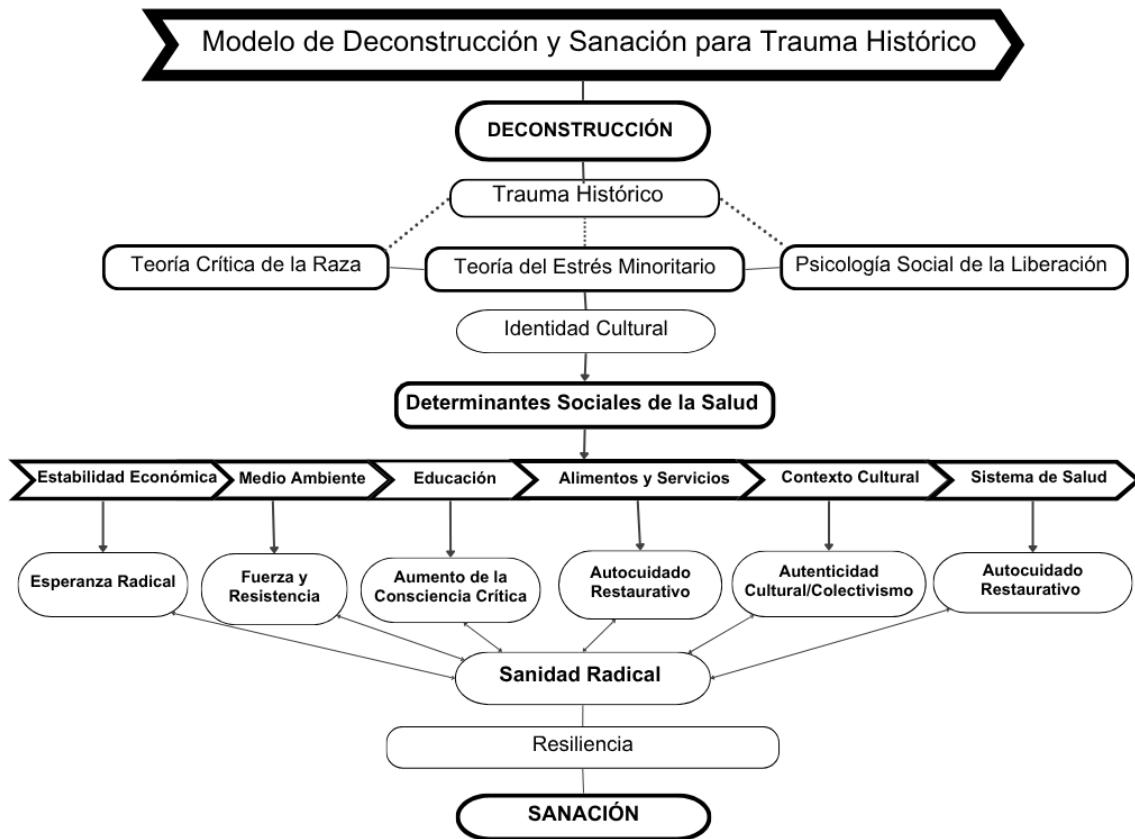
Modelo de Deconstrucción y Sanación para Trauma Histórico

DECONSTRUCCIÓN

Trauma Histórico

Teoría Crítica de la Raza

Teoría del Estrés Minoritario

Psicología Social de la Liberación

Identidad Cultural

Determinantes Sociales de la Salud

Estabilidad Económica

Medio Ambiente

Educación

Alimentos y Servicios

Contexto Cultural

Sistema de Salud

Esperanza Radical

Fuerza y Resistencia

Aumento de la Consciencia Crítica

Autocuidado Restaurativo

Autenticidad Cultural/Colectivismo

Autocuidado Restaurativo

Sanidad Radical

Resiliencia

SANACIÓN